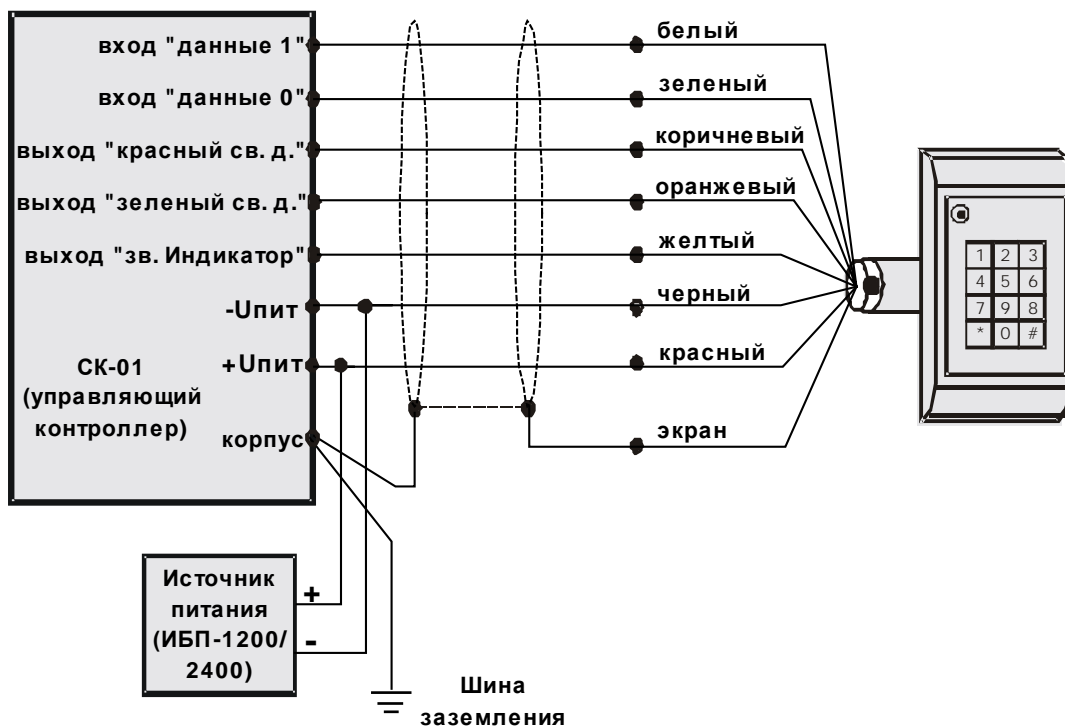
вход "данные 1"
вход "данные 0"
выход "красный св. д."
выход "зеленый св. д."
выход "зв. Индикатор"
-Uпит
+Uпит
СК-01
(управляющий контроллер)
корпус

белый
зеленый
коричневый
оранжевый
желтый
черный
красный
экран

1 2 3
4 5 6
7 9 8
* 0 #

Источник питания (ИБП-1200/ 2400)
+
-

Шина заземления